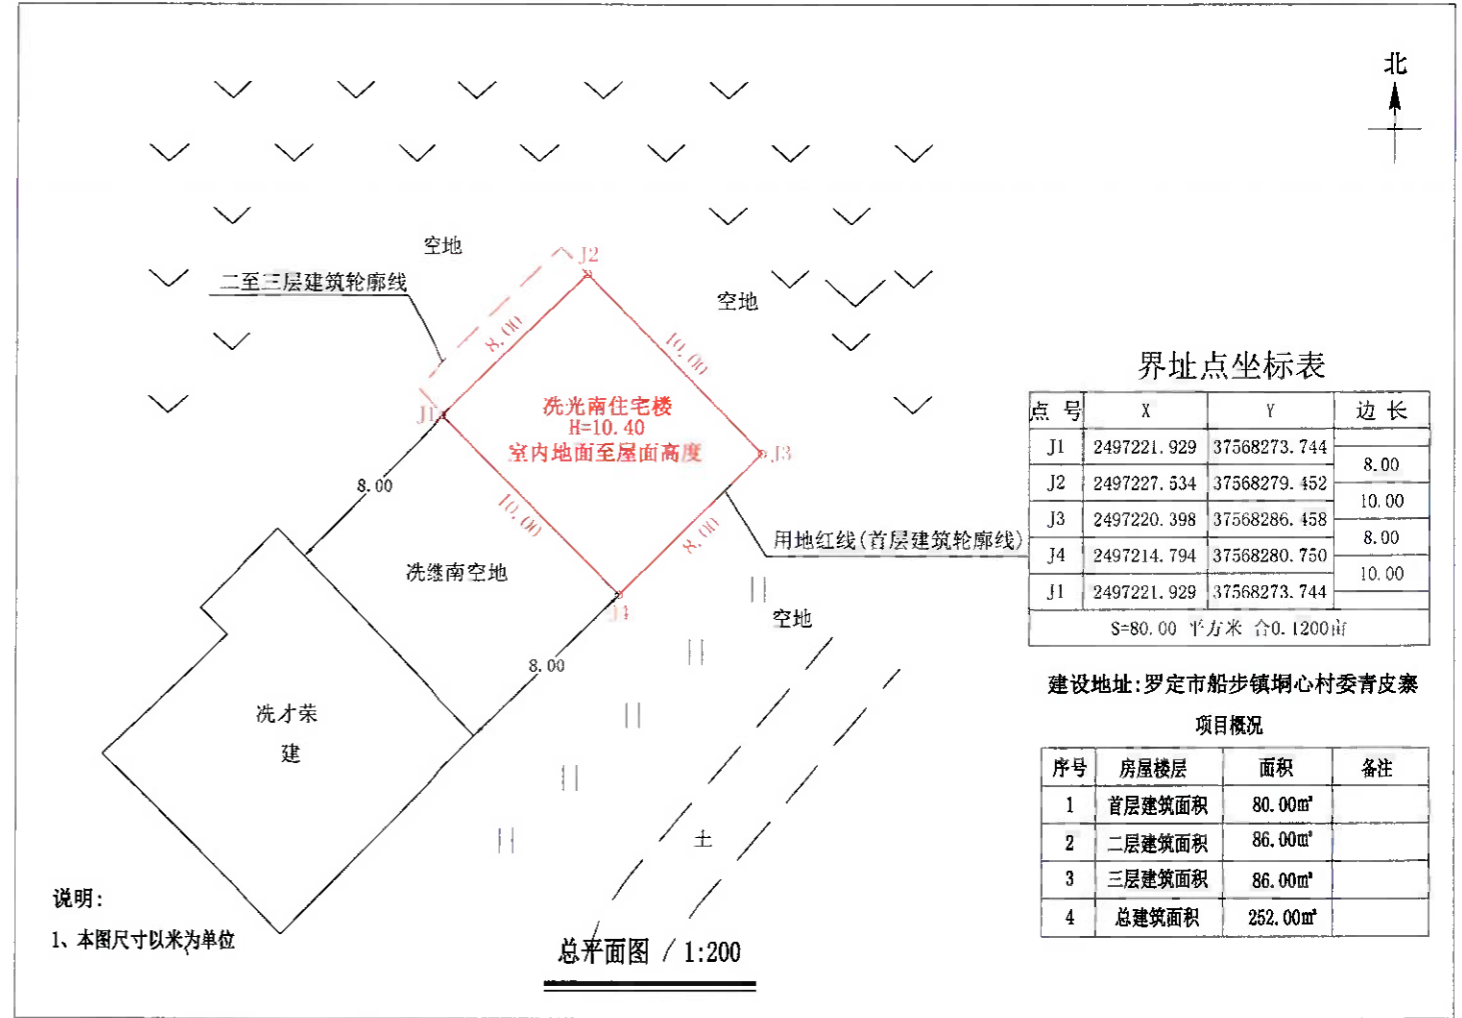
北

空地

二至三层建筑轮廓线

J2

8.00

10.00

空地

冼光南住宅楼
H=10.40
室内地面至屋面高度

J1

J3

8.00

10.00

8.00

冼继南空地

用地红线(首层建筑轮廓线)

J4

空地

8.00

冼才荣
建

土

说明:
1、本图尺寸以米为单位

总平面图 / 1:200

界址点坐标表

| 点 号 | X | Y | 边 长 |
|---|---|---|---|
| J1 | 2497221.929 | 37568273.744 | |
| | | | 8.00 |
| J2 | 2497227.534 | 37568279.452 | |
| | | | 10.00 |
| J3 | 2497220.398 | 37568286.458 | |
| | | | 8.00 |
| J4 | 2497214.794 | 37568280.750 | |
| | | | 10.00 |
| J1 | 2497221.929 | 37568273.744 | |
| S=80.00 平方米 合0.1200亩 | | | |

建设地址:罗定市船步镇垌心村委青皮寨

项目概况

| 序号 | 房屋楼层 | 面积 | 备注 |
|---|---|---|---|
| 1 | 首层建筑面积 | 80.00m² | |
| 2 | 二层建筑面积 | 86.00m² | |
| 3 | 三层建筑面积 | 86.00m² | |
| 4 | 总建筑面积 | 252.00m² | |